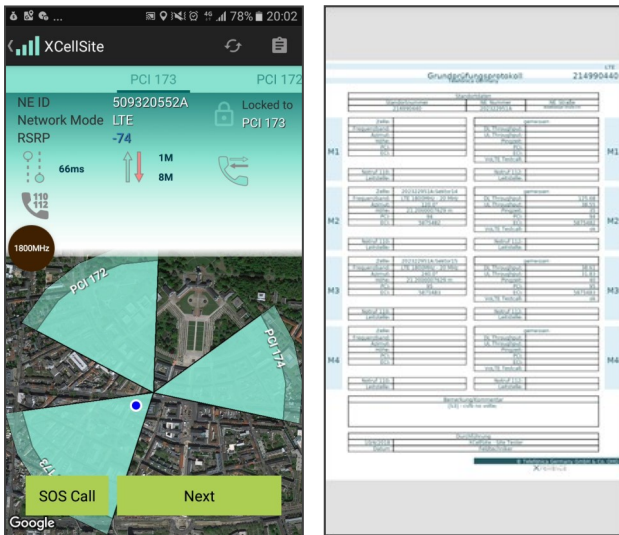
78% 20:02

XCellSite

PCI 173 PCI 172

NE ID 509320552A
Network Mode LTE
RSRP -74

Locked to PCI 173

66ms

1M
8M

110
112

1800MHz

PCI 172
PCI 174

SOS Call
Next

Google

Grundprüfungsprotokoll
214990440

M1
M2
M3
M4
M1
M2
M3
M4

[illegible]